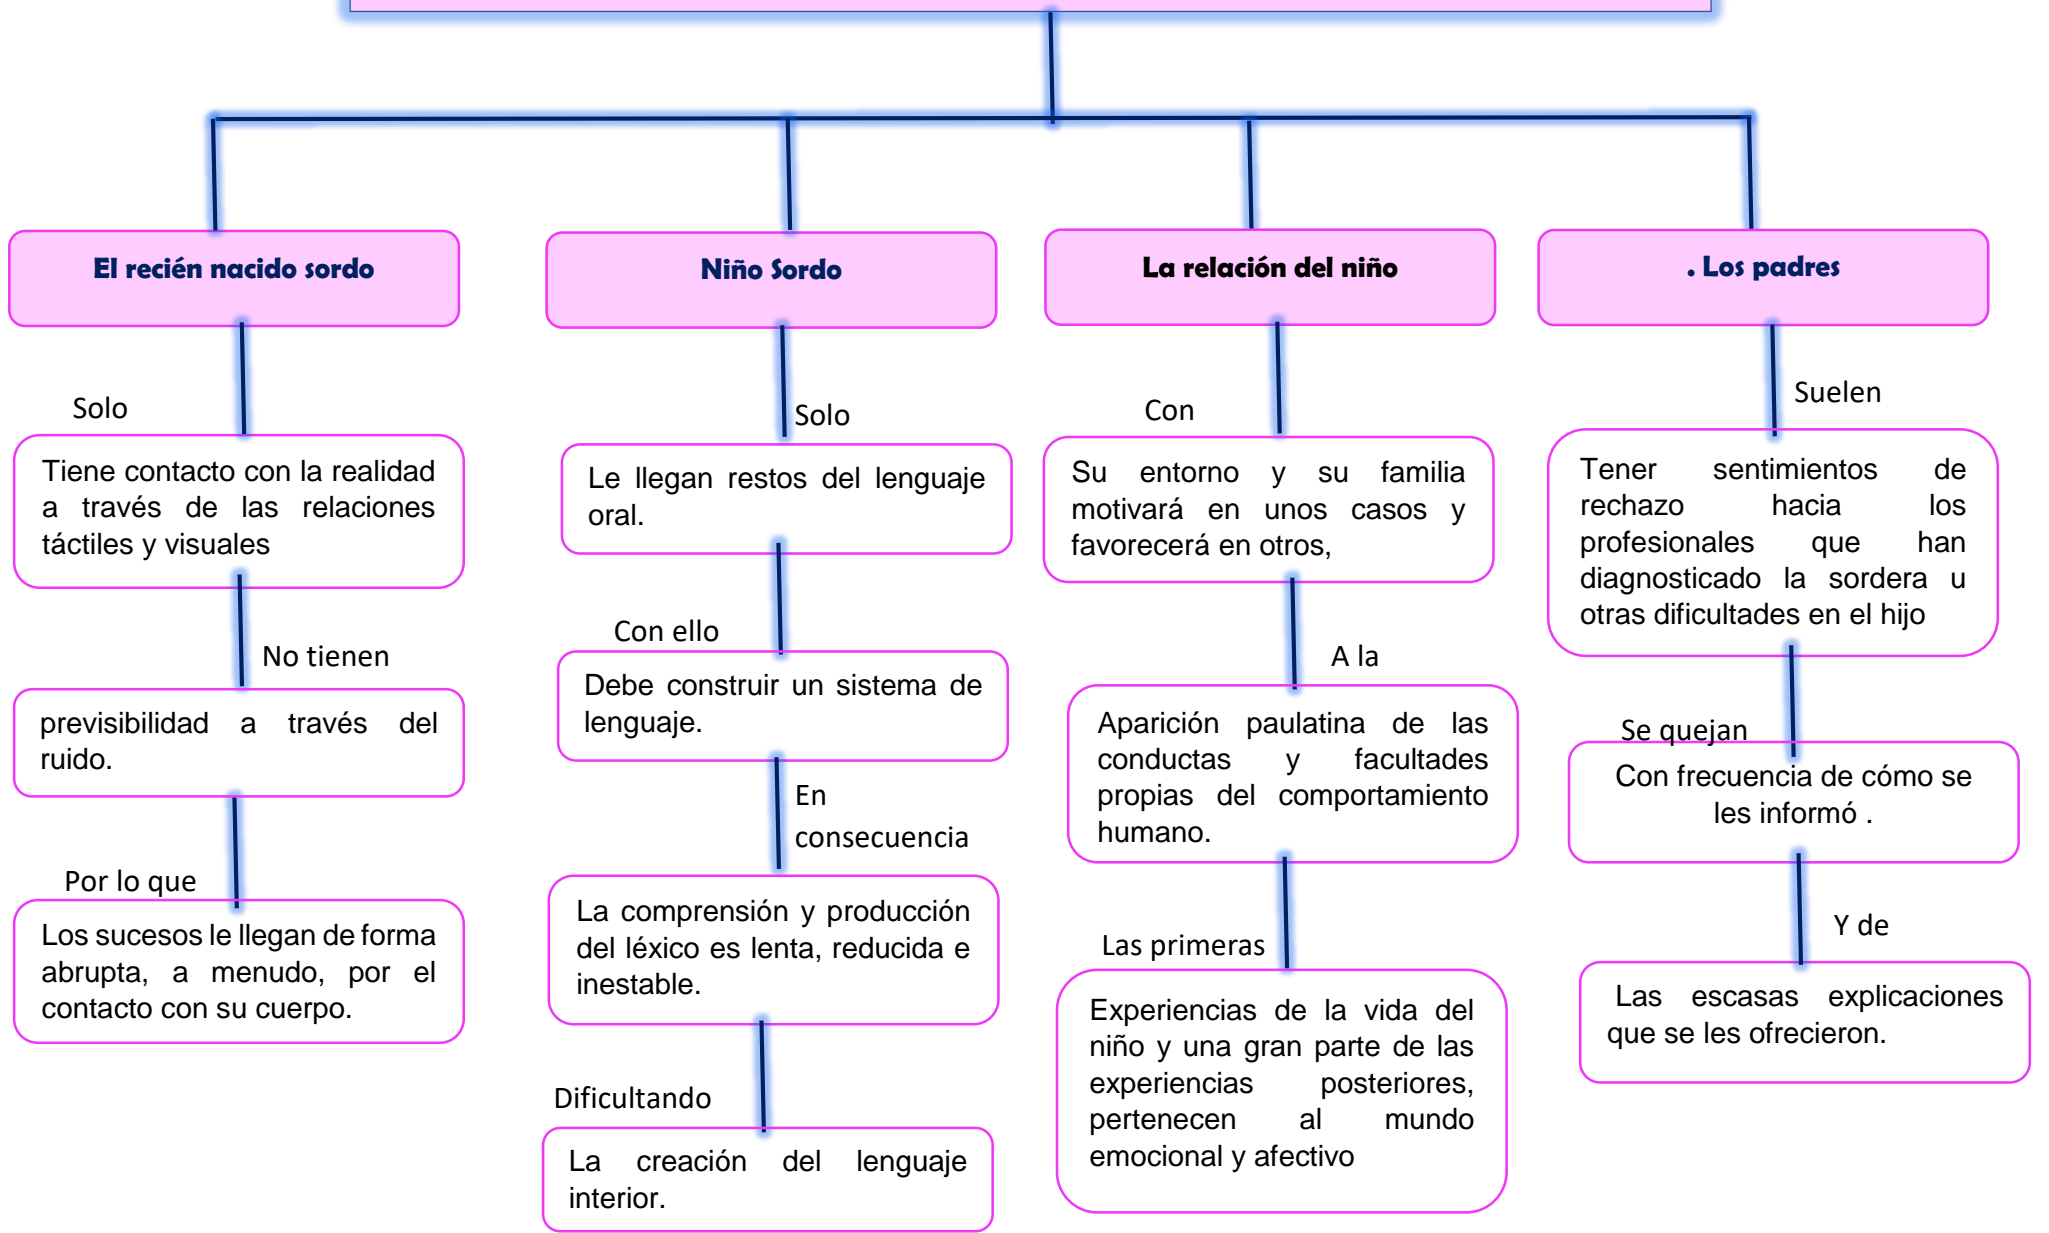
El recién nacido sordo

Solo

Tiene contacto con la realidad a través de las relaciones táctiles y visuales

No tienen

previsibilidad a través del ruido.

Por lo que

Los sucesos le llegan de forma abrupta, a menudo, por el contacto con su cuerpo.

Niño Sordo

Solo

Le llegan restos del lenguaje oral.

Con ello

Debe construir un sistema de lenguaje.

En consecuencia

La comprensión y producción del léxico es lenta, reducida e inestable.

Dificultando

La creación del lenguaje interior.

La relación del niño

Con

Su entorno y su familia motivará en unos casos y favorecerá en otros,

A la

Aparición paulatina de las conductas y facultades propias del comportamiento humano.

Las primeras

Experiencias de la vida del niño y una gran parte de las experiencias posteriores, pertenecen al mundo emocional y afectivo

. Los padres

Suelen

Tener sentimientos de rechazo hacia los profesionales que han diagnosticado la sordera u otras dificultades en el hijo

Se quejan

Con frecuencia de cómo se les informó .

Y de

Las escasas explicaciones que se les ofrecieron.